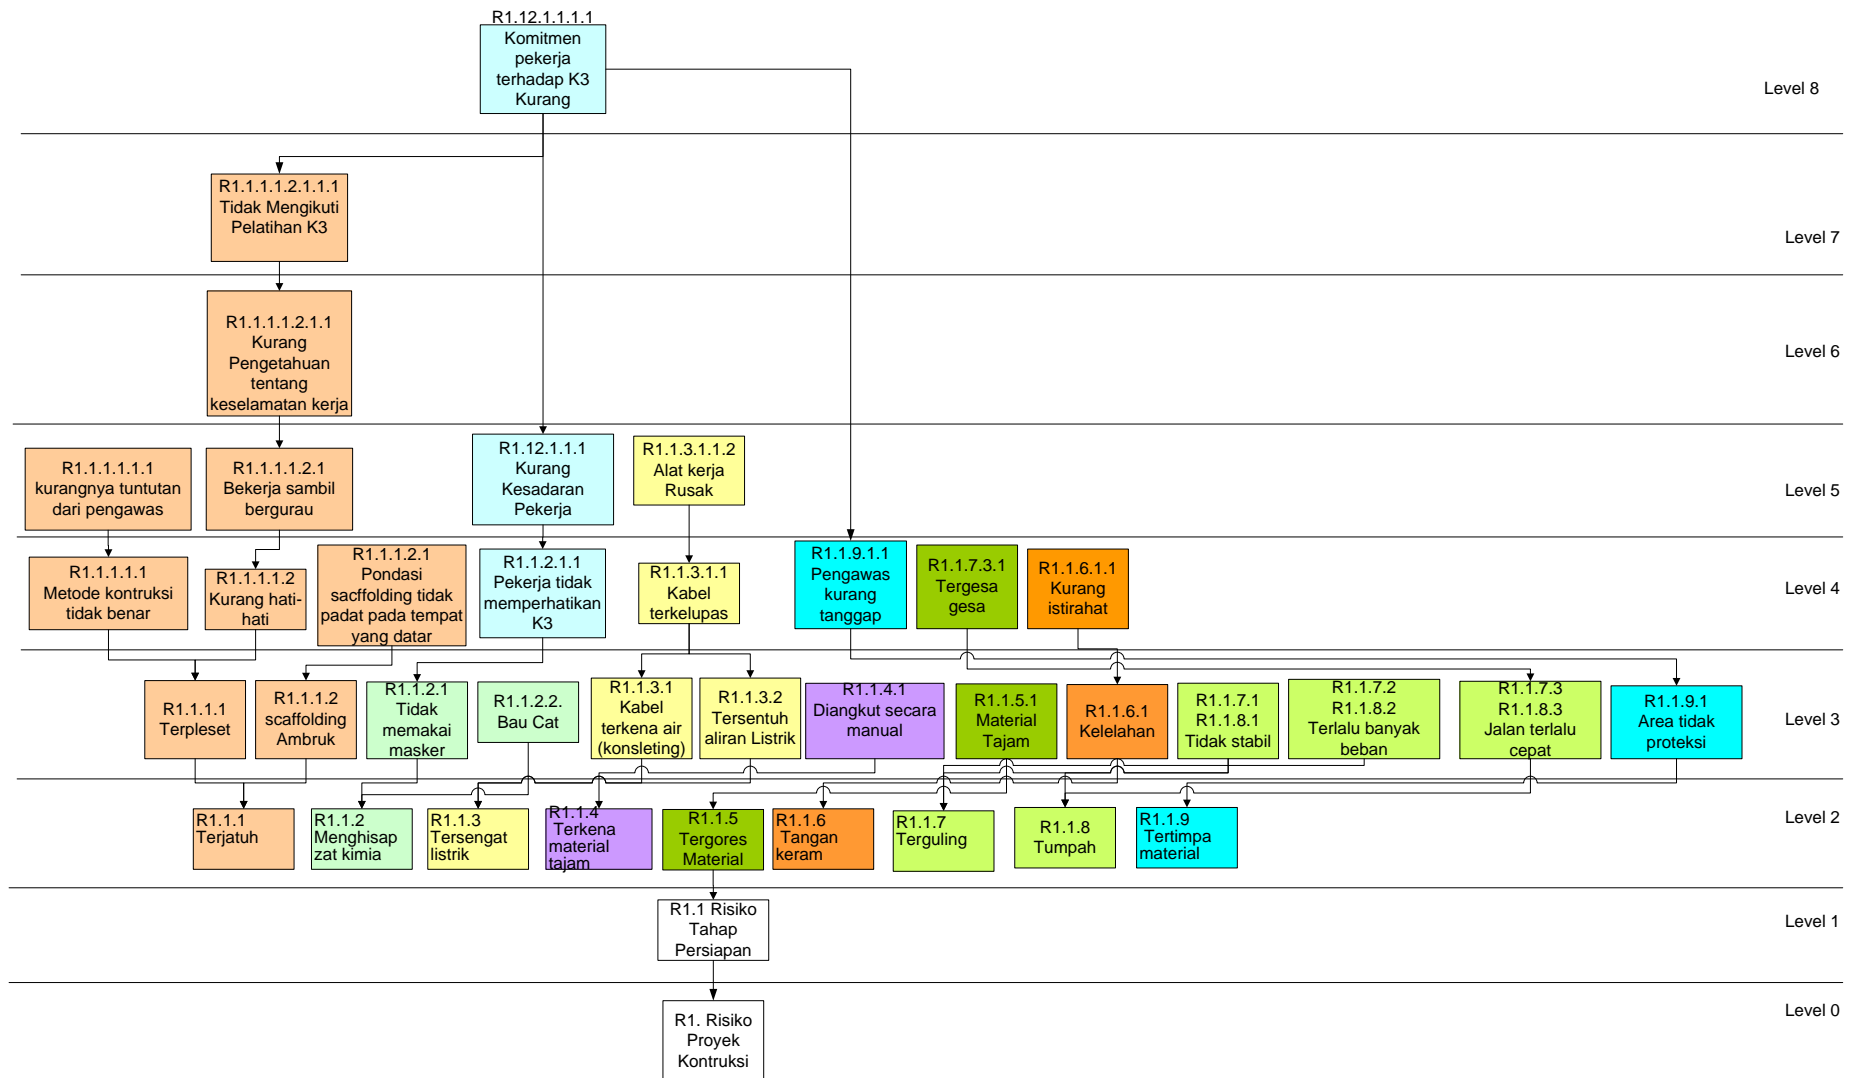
R1.12.1.1.1.1
Komitmen pekerja terhadap K3 Kurang

Level 8

R1.1.1.1.2.1.1.1
Tidak Mengikuti Pelatihan K3

Level 7

R1.1.1.1.2.1.1
Kurang Pengetahuan tentang keselamatan kerja

Level 6

R1.1.1.1.1.1
kurangnya tuntutan dari pengawas

R1.1.1.1.2.1
Bekerja sambil bergurau

R1.12.1.1.1
Kurang Kesadaran Pekerja

R1.1.3.1.1.2
Alat kerja Rusak

Level 5

R1.1.1.1.1
Metode kontruksi tidak benar

R1.1.1.1.2
Kurang hati-hati

R1.1.1.2.1
Pondasi sacffolding tidak padat pada tempat yang datar

R1.1.2.1.1
Pekerja tidak memperhatikan K3

R1.1.3.1.1
Kabel terkelupas

R1.1.9.1.1
Pengawas kurang tanggap

R1.1.7.3.1
Tergesa gesa

R1.1.6.1.1
Kurang istirahat

Level 4

R1.1.1.1
Terpleset

R1.1.1.2
scaffolding Ambruk

R1.1.2.1
Tidak memakai masker

R1.1.2.2.
Bau Cat

R1.1.3.1
Kabel terkena air (konsleting)

R1.1.3.2
Tersentuh aliran Listrik

R1.1.4.1
Diangkut secara manual

R1.1.5.1
Material Tajam

R1.1.6.1
Kelelahan

R1.1.7.1
R1.1.8.1
Tidak stabil

R1.1.7.2
R1.1.8.2
Terlalu banyak beban

R1.1.7.3
R1.1.8.3
Jalan terlalu cepat

R1.1.9.1
Area tidak proteksi

Level 3

R1.1.1
Terjatuh

R1.1.2
Menghisap zat kimia

R1.1.3
Tersengat listrik

R1.1.4
Terkena material tajam

R1.1.5
Tergores Material

R1.1.6
Tangan keram

R1.1.7
Terguling

R1.1.8
Tumpah

R1.1.9
Tertimpa material

Level 2

R1.1 Risiko Tahap Persiapan

Level 1

R1. Risiko Proyek Kontruksi

Level 0